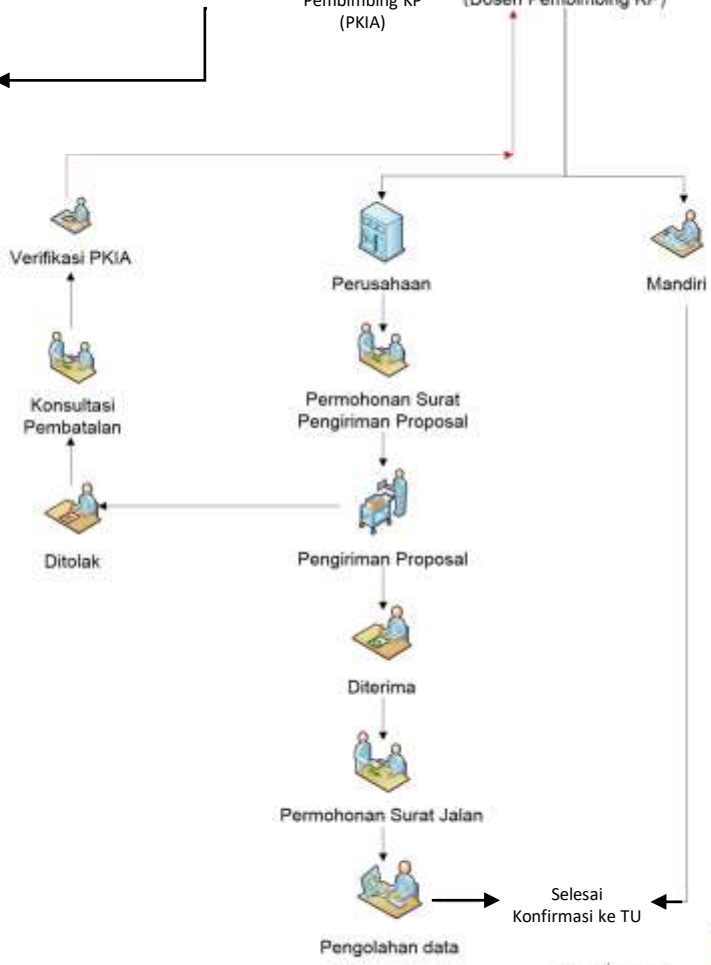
Pembimbing KP (PKIA)

(Dosen Pembimbing KP)

Verifikasi PKIA

Perusahaan

Mandiri

Konsultasi Pembatalan

Permohonan Surat Pengiriman Proposal

Ditolak

Pengiriman Proposal

Diterima

Permohonan Surat Jalan

Pengolahan data

Selesai Konfirmasi ke TU